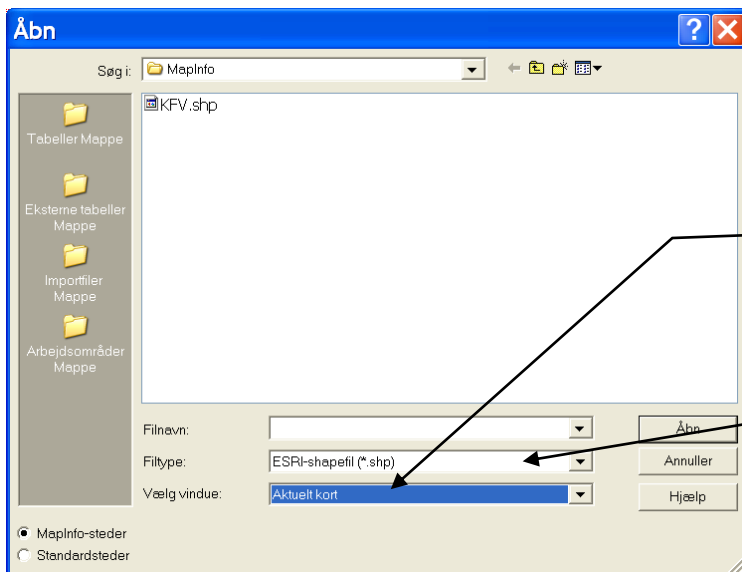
Åbn

Søg i: MapInfo

KFV.shp

Tabeller Mappe

Eksterne tabeller Mappe

Importfiler Mappe

Arbejdsområder Mappe

Filnavn:

Filtype: ESRI-shapefil (*.shp)

Vælg vindue: Aktuelt kort

Åbn

Annuller

Hjælp

MapInfo-steder

Standardsteder